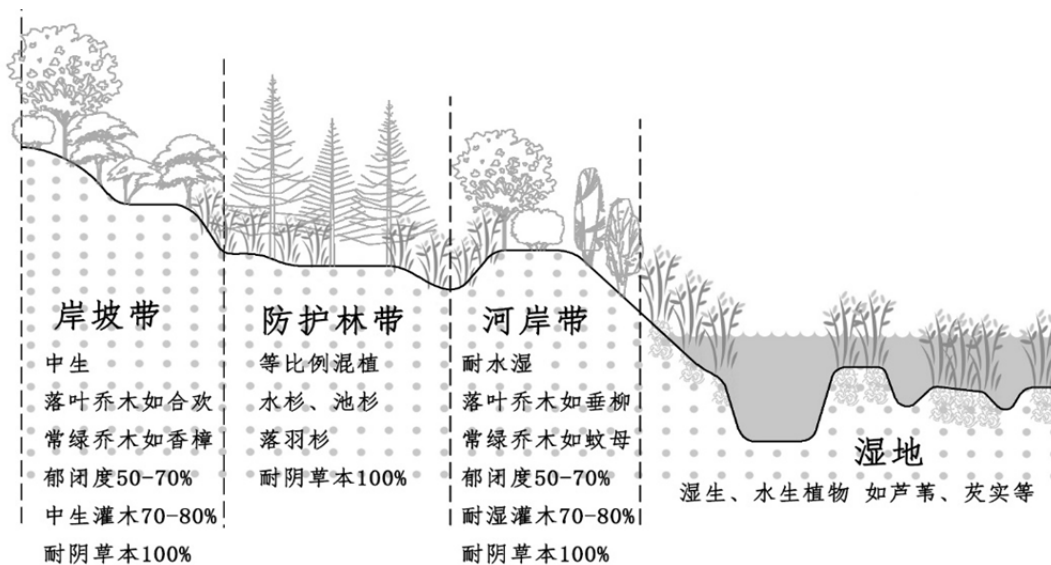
岸坡带
中生
落叶乔木如合欢
常绿乔木如香樟
郁闭度50-70%
中生灌木70-80%
耐阴草本100%

防护林带
等比例混植
水杉、池杉
落羽杉
耐阴草本100%

河岸带
耐水湿
落叶乔木如垂柳
常绿乔木如蚊母
郁闭度50-70%
耐湿灌木70-80%
耐阴草本100%

湿地
湿生、水生植物 如芦苇、芡实等